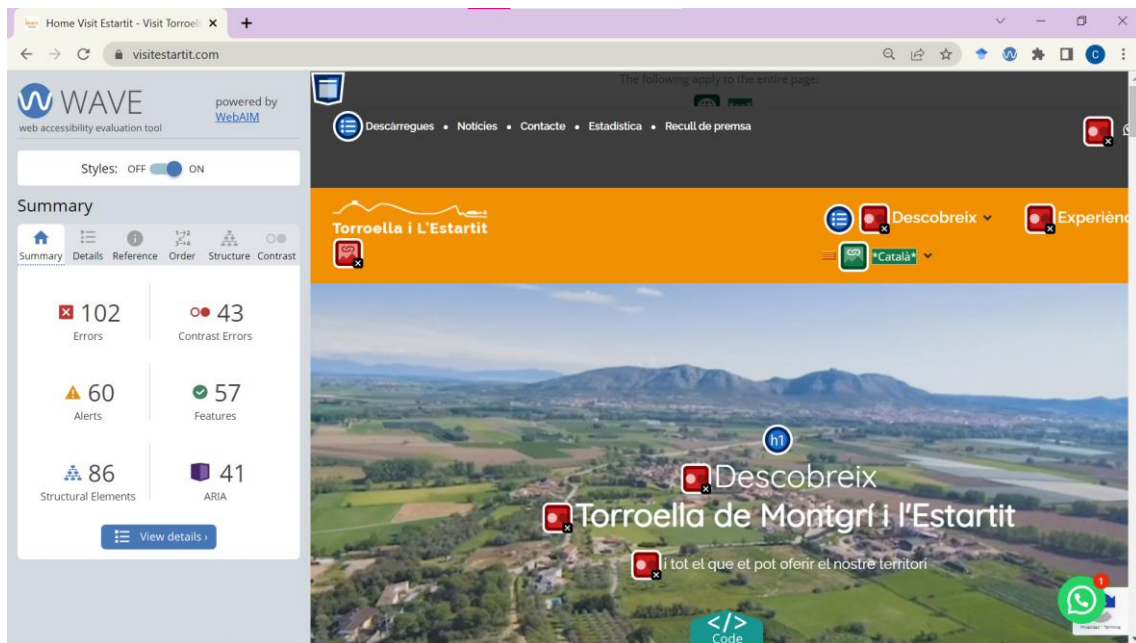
Home Visit Estartit - Visit Torroell ×
+
visitestartit.com

WAVE
web accessibility evaluation tool
powered by WebAIM

Styles: OFF ON

Summary

Summary Details Reference Order Structure Contrast

102
Errors

43
Contrast Errors

60
Alerts

57
Features

86
Structural Elements

41
ARIA

View details ›

The following apply to the entire page.

Descàrregues • Notícies • Contacte • Estadística • Recull de premsa

Torroella i L'Estartit

Descobreix
Experiènc

*Català*

h1
Descobreix
Torroella de Montgrí i l'Estartit
i tot el que et pot oferir el nostre territori

</>
Code

1